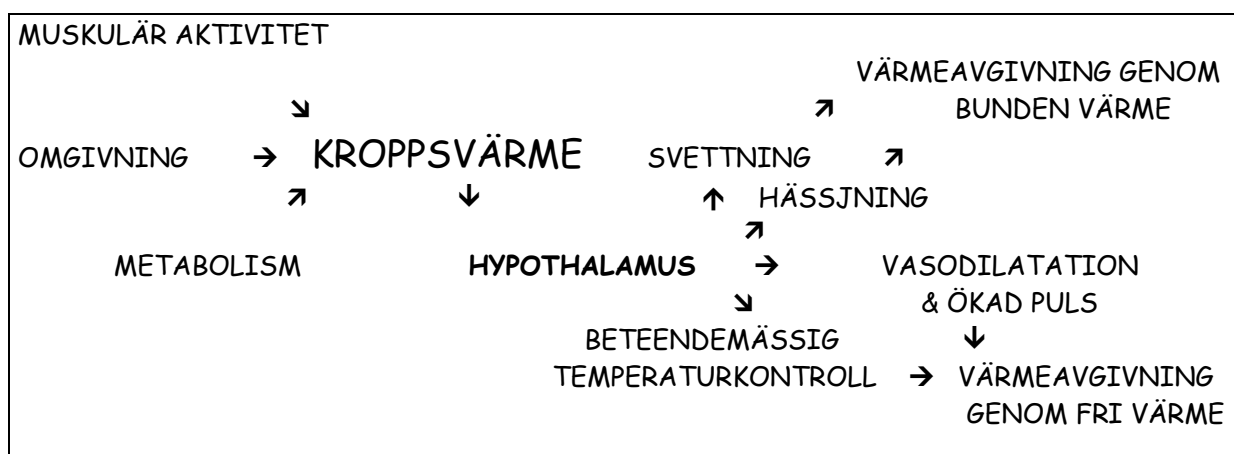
MUSKULÄR AKTIVITET

VÄRMEAVGIVNING GENOM BUNDEN VÄRME

OMGIVNING → KROPPSVÄRME SVETTNING

HÄSSJNING

METABOLISM HYPOTHALAMUS → VASODILATATION & ÖKAD PULS

BETEENDEMÄSSIG TEMPERATURKONTROLL → VÄRMEAVGIVNING GENOM FRI VÄRME